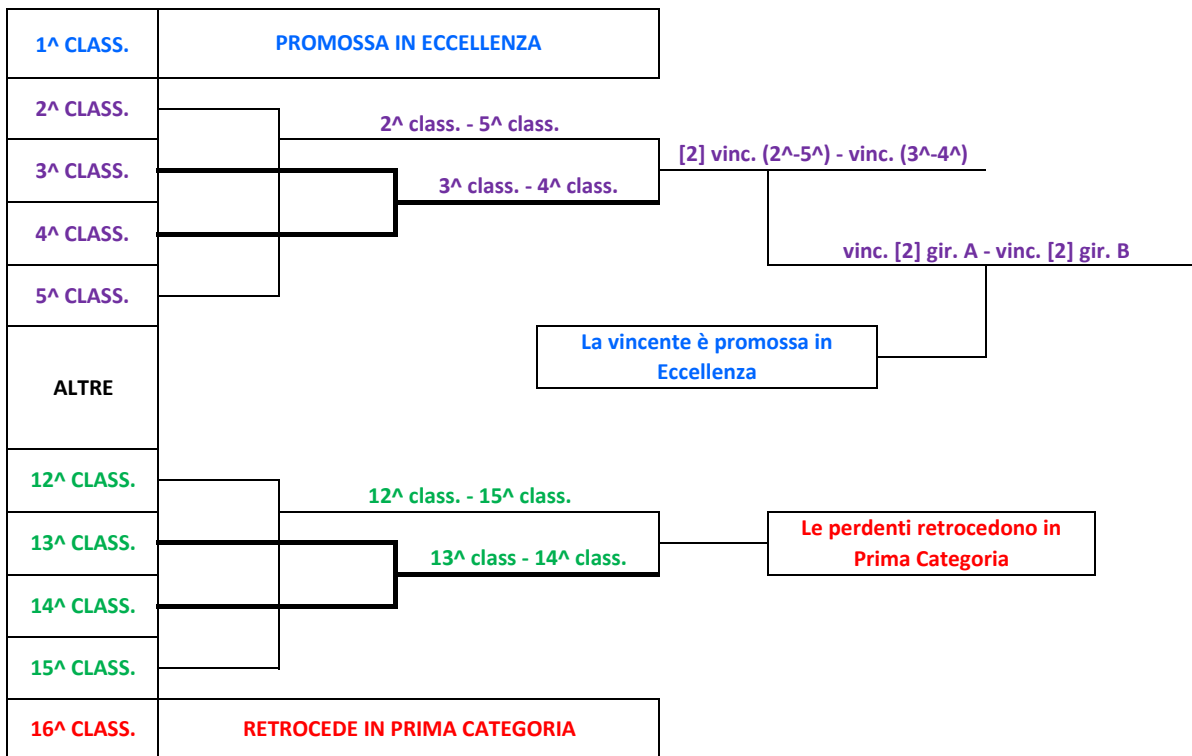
1^ CLASS.

PROMOSSA IN ECCELLENZA

2^ CLASS.

3^ CLASS.

4^ CLASS.

5^ CLASS.

2^ class. - 5^ class.

3^ class. - 4^ class.

[2] vinc. (2^-5^) - vinc. (3^-4^)

vinc. [2] gir. A - vinc. [2] gir. B

La vincente è promossa in Eccellenza

ALTRE

12^ CLASS.

13^ CLASS.

14^ CLASS.

15^ CLASS.

12^ class. - 15^ class.

13^ class - 14^ class.

Le perdenti retrocedono in Prima Categoria

16^ CLASS.

RETROCEDE IN PRIMA CATEGORIA